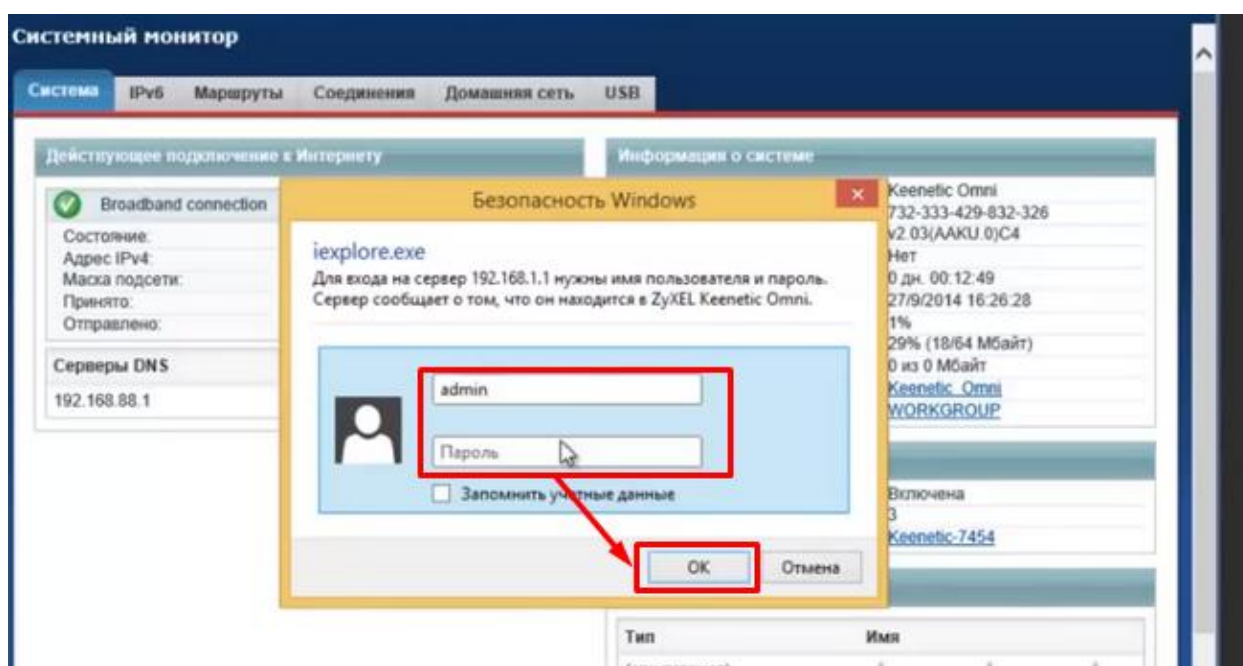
Системный монитор

Система | IPv6 | Маршруты | Соединения | Домашняя сеть | USB

Действующее подключение к Интернету

Broadband connection

Состояние:
Адрес IPv4:
Маска подсети:
Принято:
Отправлено:

Серверы DNS

192.168.88.1

Информация о системе

Keenetic Omni
732-333-429-832-326
v2.03(AAKU.0)C4
Нет
0 дн. 00:12:49
27/9/2014 16:26:28
1%
29% (18/64 Мбайт)
0 из 0 Мбайт
Keenetic_Omni
WORKGROUP

Включена
3
Keenetic-7454

Тип | Имя

Безопасность Windows

iexplore.exe

Для входа на сервер 192.168.1.1 нужны имя пользователя и пароль. Сервер сообщает о том, что он находится в ZyXEL Keenetic Omni.

admin

Пароль

Запомнить учетные данные

OK | Отмена